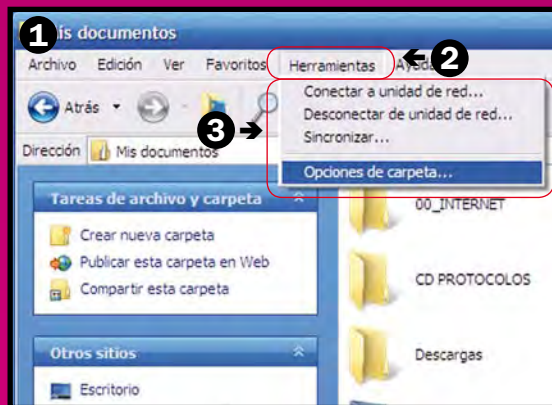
1 Mis documentos

Archivo Edición Ver Favoritos Herramientas Ayuda 2

Atrás

Dirección Mis documentos

Conectar a unidad de red...
Desconectar de unidad de red...
Sincronizar...
Opciones de carpeta...

3

Tareas de archivo y carpeta

Crear nueva carpeta
Publicar esta carpeta en Web
Compartir esta carpeta

Otros sitios

Escritorio

00_INTERNET

CD PROTOCOLOS

Descargas